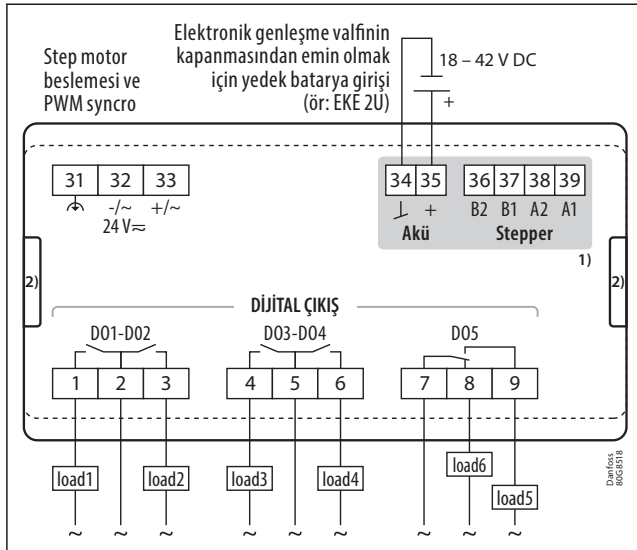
Elektronik genleşme valfinin kapanmasından emin olmak için yedek batarya girişi (ör: EKE 2U)

18 – 42 V DC

+

Step motor beslemesi ve PWM syncro

31 32 33

-/~ +/~

24 V≂

34 35

+

Akü

36 37 38 39

B2 B1 A2 A1

Stepper

1)

2)

2)

DİJİTAL ÇIKIŞ

DO1-DO2

1 2 3

DO3-DO4

4 5 6

DO5

7 8 9

load1 load2 load3 load4 load6 load5

~ ~ ~ ~ ~ ~ ~ ~ ~

Danfoss 80G8518